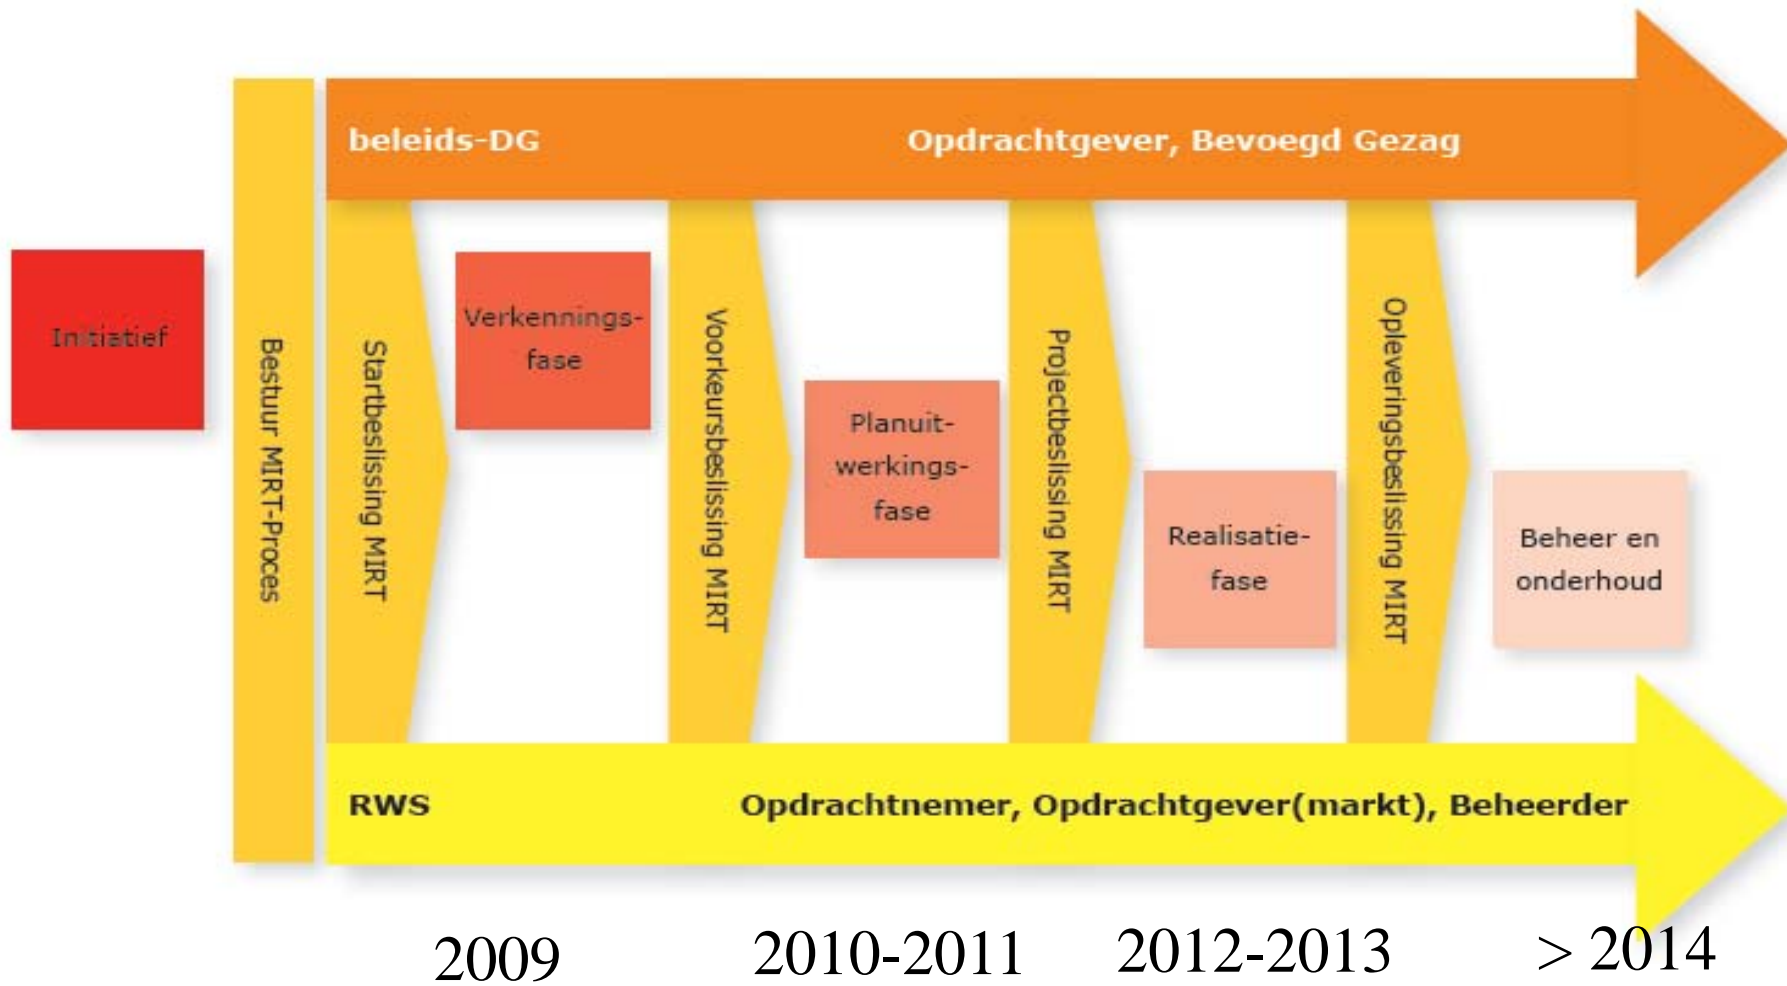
beleids-DG

Opdrachtgever, Bevoegd Gezag

Initiatief

Bestuur MIRT-Proces

Startbeslissing MIRT

Verkenningsfase

Voorkeursbeslissing MIRT

Planuitwerkingsfase

Projectbeslissing MIRT

Realisatiefase

Opleveringsbeslissing MIRT

Beheer en onderhoud

RWS

Opdrachtnemer, Opdrachtgever(markt), Beheerder

2009

2010-2011

2012-2013

> 2014